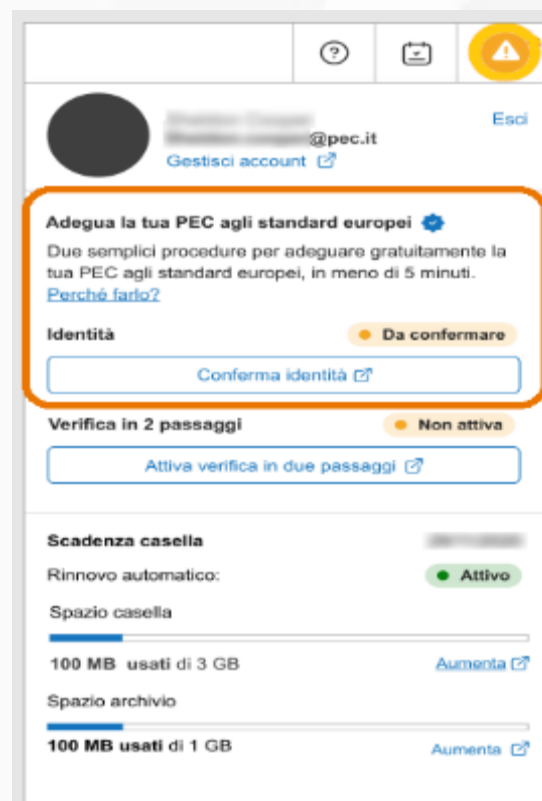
?

Esci

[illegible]
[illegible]@pec.it
Gestisci account

Adegua la tua PEC agli standard europei
Due semplici procedure per adeguare gratuitamente la tua PEC agli standard europei, in meno di 5 minuti.
Perché farlo?

Identità
Da confermare

Conferma identità

Verifica in 2 passaggi
Non attiva

Attiva verifica in due passaggi

Scadenza casella
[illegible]

Rinnovo automatico:
Attivo

Spazio casella

100 MB usati di 3 GB
Aumenta

Spazio archivio

100 MB usati di 1 GB
Aumenta